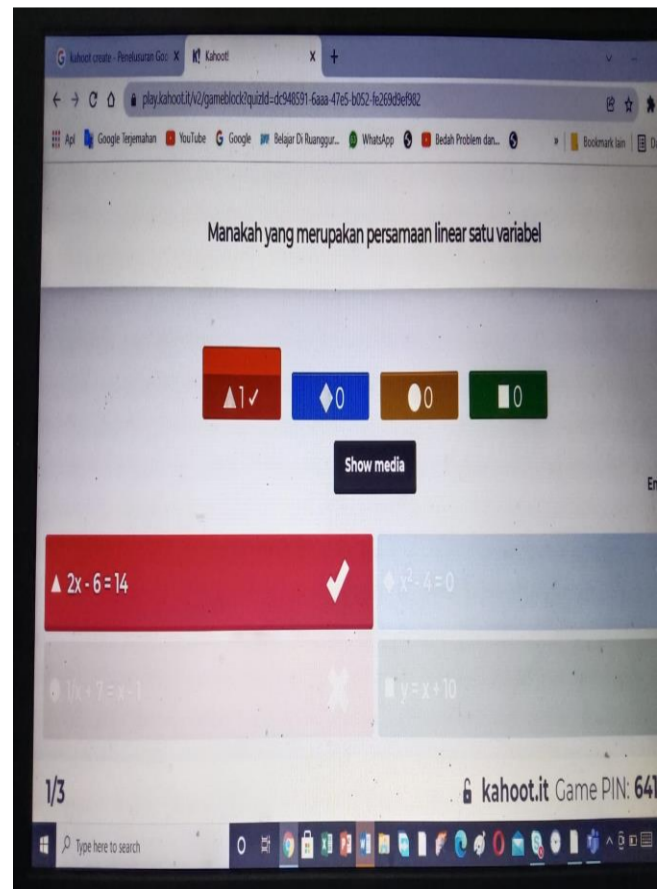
kahoot create - Penelusuran Goo
Kahoot!
play.kahoot.it/v2/gameblock?quizId=dc948591-6aaa-47e5-b052-fe269d9ef982
Apl
Google Terjemahan
YouTube
Google
Belajar Di Ruanggur...
WhatsApp
Bedah Problem dan...
Bookmark lain

Manakah yang merupakan persamaan linear satu variabel

1 ✓
0
0
0

Show media

En

2x - 6 = 14
$x^2 - 4 = 0$
$1/x + 7 = x - 1$
y = x + 10

1/3
kahoot.it Game PIN: 641

Type here to search